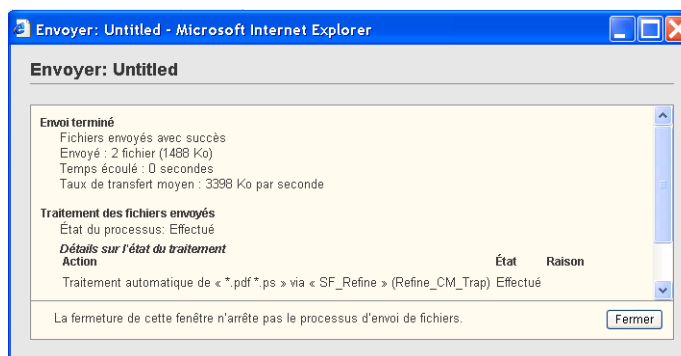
Envoyer: Untitled - Microsoft Internet Explorer

Envoyer: Untitled

Envoi terminé
Fichiers envoyés avec succès
Envoyé : 2 fichier (1488 Ko)
Temps écoulé : 0 secondes
Taux de transfert moyen : 3398 Ko par seconde

Traitement des fichiers envoyés
État du processus: Effectué
Détails sur l'état du traitement

| Action | État | Raison |
|---|---|---|
| Traitement automatique de « *.pdf *.ps » via « SF_Refine » (Refine_CM_Trap) | Effectué | |

La fermeture de cette fenêtre n'arrête pas le processus d'envoi de fichiers.

Fermer